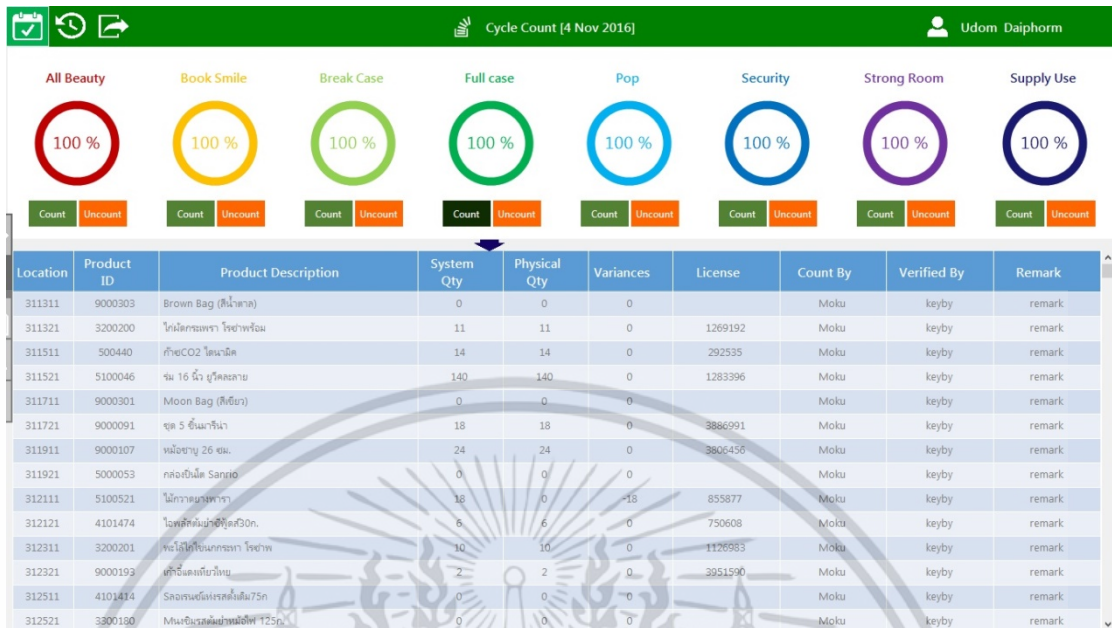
Cycle Count [4 Nov 2016]

Udom Daiphorm

All Beauty
100 %
Count Uncount

Book Smile
100 %
Count Uncount

Break Case
100 %
Count Uncount

Full case
100 %
Count Uncount

Pop
100 %
Count Uncount

Security
100 %
Count Uncount

Strong Room
100 %
Count Uncount

Supply Use
100 %
Count Uncount

| Location | Product ID | Product Description | System Qty | Physical Qty | Variances | License | Count By | Verified By | Remark |
|---|---|---|---|---|---|---|---|---|---|
| 311311 | 9000303 | Brown Bag (สีน้ำตาล) | 0 | 0 | 0 | | Moku | keyby | remark |
| 311321 | 3200200 | ไก่ผัดกระเพรา โรซ่าพร้อม | 11 | 11 | 0 | 1269192 | Moku | keyby | remark |
| 311511 | 500440 | ก๊าซCO2 ไดนามิค | 14 | 14 | 0 | 292535 | Moku | keyby | remark |
| 311521 | 5100046 | ร่ม 16 นิ้ว ยูวีคละลาย | 140 | 140 | 0 | 1283396 | Moku | keyby | remark |
| 311711 | 9000301 | Moon Bag (สีเขียว) | 0 | 0 | 0 | | Moku | keyby | remark |
| 311721 | 9000091 | ชุด 5 ชิ้นมาริน่า | 18 | 18 | 0 | 3886991 | Moku | keyby | remark |
| 311911 | 9000107 | หม้อชาบู 26 ซม. | 24 | 24 | 0 | 3806456 | Moku | keyby | remark |
| 311921 | 5000053 | กล่องปิ่นโต Sanrio | 0 | 0 | 0 | | Moku | keyby | remark |
| 312111 | 5100521 | ไม้กวาดยางพารา | 18 | 0 | -18 | 855877 | Moku | keyby | remark |
| 312121 | 4101474 | ไอพลัสดื่มน้ำผึ้งสุดส30ก. | 6 | 6 | 0 | 750608 | Moku | keyby | remark |
| 312311 | 3200201 | ซอโล่ไก่ไข่แดงกระเพา โรซ่าพ | 10 | 10 | 0 | 1126983 | Moku | keyby | remark |
| 312321 | 9000193 | เก้าอี้แดงเตี้ยไทย | 2 | 2 | 0 | 3951590 | Moku | keyby | remark |
| 312511 | 4101475 | Sลอเรนซ์ผงรสดั้งเดิม75ก | 0 | 0 | 0 | | Moku | keyby | remark |
| 312521 | 3300180 | Mนงชิมรสต้มยำหม้อไฟ 125ก. | 0 | 0 | 0 | | Moku | keyby | remark |